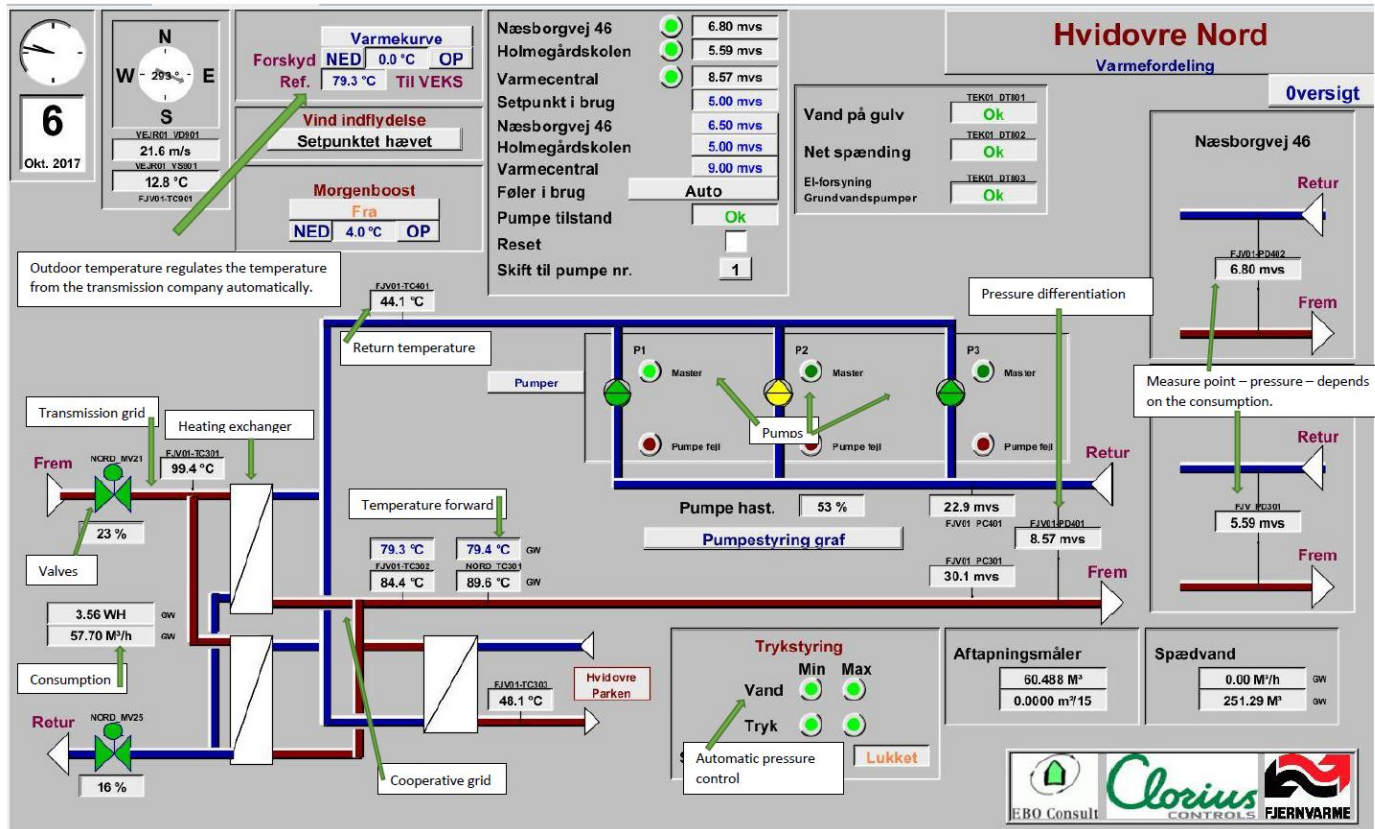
6
Okt. 2017

N
W 209° E
S
VEJR01_VD901
21.6 m/s
VEJR01_YS901
12.8 °C
FJV01-TC901

Varmekurve
Forskyd NED 0.0 °C OP
Ref. 79.3 °C Til VEKS

Vind indflydelse
Setpunktet hævet

Morgenboost
Fra
NED 4.0 °C OP

Næsborgvej 46 6.80 mvs
Holmegårdskolen 5.59 mvs
Varmecentral 8.57 mvs
Setpunkt i brug 5.00 mvs
Næsborgvej 46 6.50 mvs
Holmegårdskolen 5.00 mvs
Varmecentral 9.00 mvs
Føler i brug Auto
Pumpe tilstand Ok
Reset
Skift til pumpe nr. 1

Hvidovre Nord
Varmefordeling
0versigt

TEK01_DT801
Vand på gulv Ok
TEK01_DT802
Net spænding Ok
TEK01_DT803
El-forsyning Grundvandspumper Ok

Næsborgvej 46
Retur
FJV01-PD402
6.80 mvs
Frem

Outdoor temperature regulates the temperature from the transmission company automatically.

FJV01-TC401
44.1 °C
Return temperature

Pressure differentiation

Pumper
P1 Master
P2 Master
P3 Master
Pumpe fejl
Pumps
Pumpe fejl
Pumpe fejl

Measure point – pressure – depends on the consumption.

Retur
FJV_PD301
5.59 mvs
Frem

Transmission grid
Heating exchanger
Frem
NORD_MV21
FJV01-TC301
99.4 °C
23 %
Valves

Retur
Temperature forward
79.3 °C
79.4 °C GW
FJV01-TC302
84.4 °C
NORD_TC301
89.6 °C GW

Pumpe hast. 53 %
Pumpestyring graf
22.9 mvs
FJV01_PC401
FJV01-PD401
8.57 mvs
FJV01_PC301
30.1 mvs
Frem

3.56 WH GW
57.70 M³/h GW
Consumption

Retur
NORD_MV25
16 %

FJV01-TC303
48.1 °C
Hvidovre Parken

Cooperative grid

Trykstyring
Min Max
Vand
Tryk
Automatic pressure control
Lukket

Aftapningsmåler
60.488 M³
0.0000 m³/15

Spædvand
0.00 M³/h GW
251.29 M³ GW

EBO Consult
Clorius CONTROLS
FJERNVARME